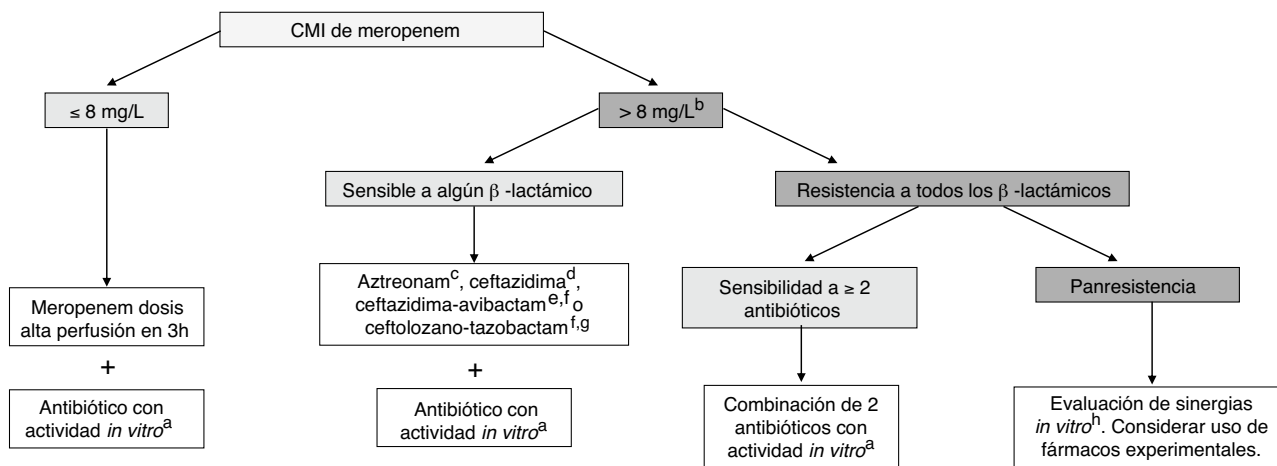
CMI de meropenem

≤ 8 mg/L

> 8 mg/L$^{b}$

Sensible a algún $\beta$ -lactámico

Resistencia a todos los $\beta$ -lactámicos

Meropenem dosis alta perfusión en 3h

+

Antibiótico con actividad *in vitro*$^{a}$

Aztreonam$^{c}$, ceftazidima$^{d}$, ceftazidima-avibactam$^{e,f}$ o ceftolozano-tazobactam$^{f,g}$

+

Antibiótico con actividad *in vitro*$^{a}$

Sensibilidad a ≥ 2 antibióticos

Combinación de 2 antibióticos con actividad *in vitro*$^{a}$

Panresistencia

Evaluación de sinergias *in vitro*$^{h}$. Considerar uso de fármacos experimentales.